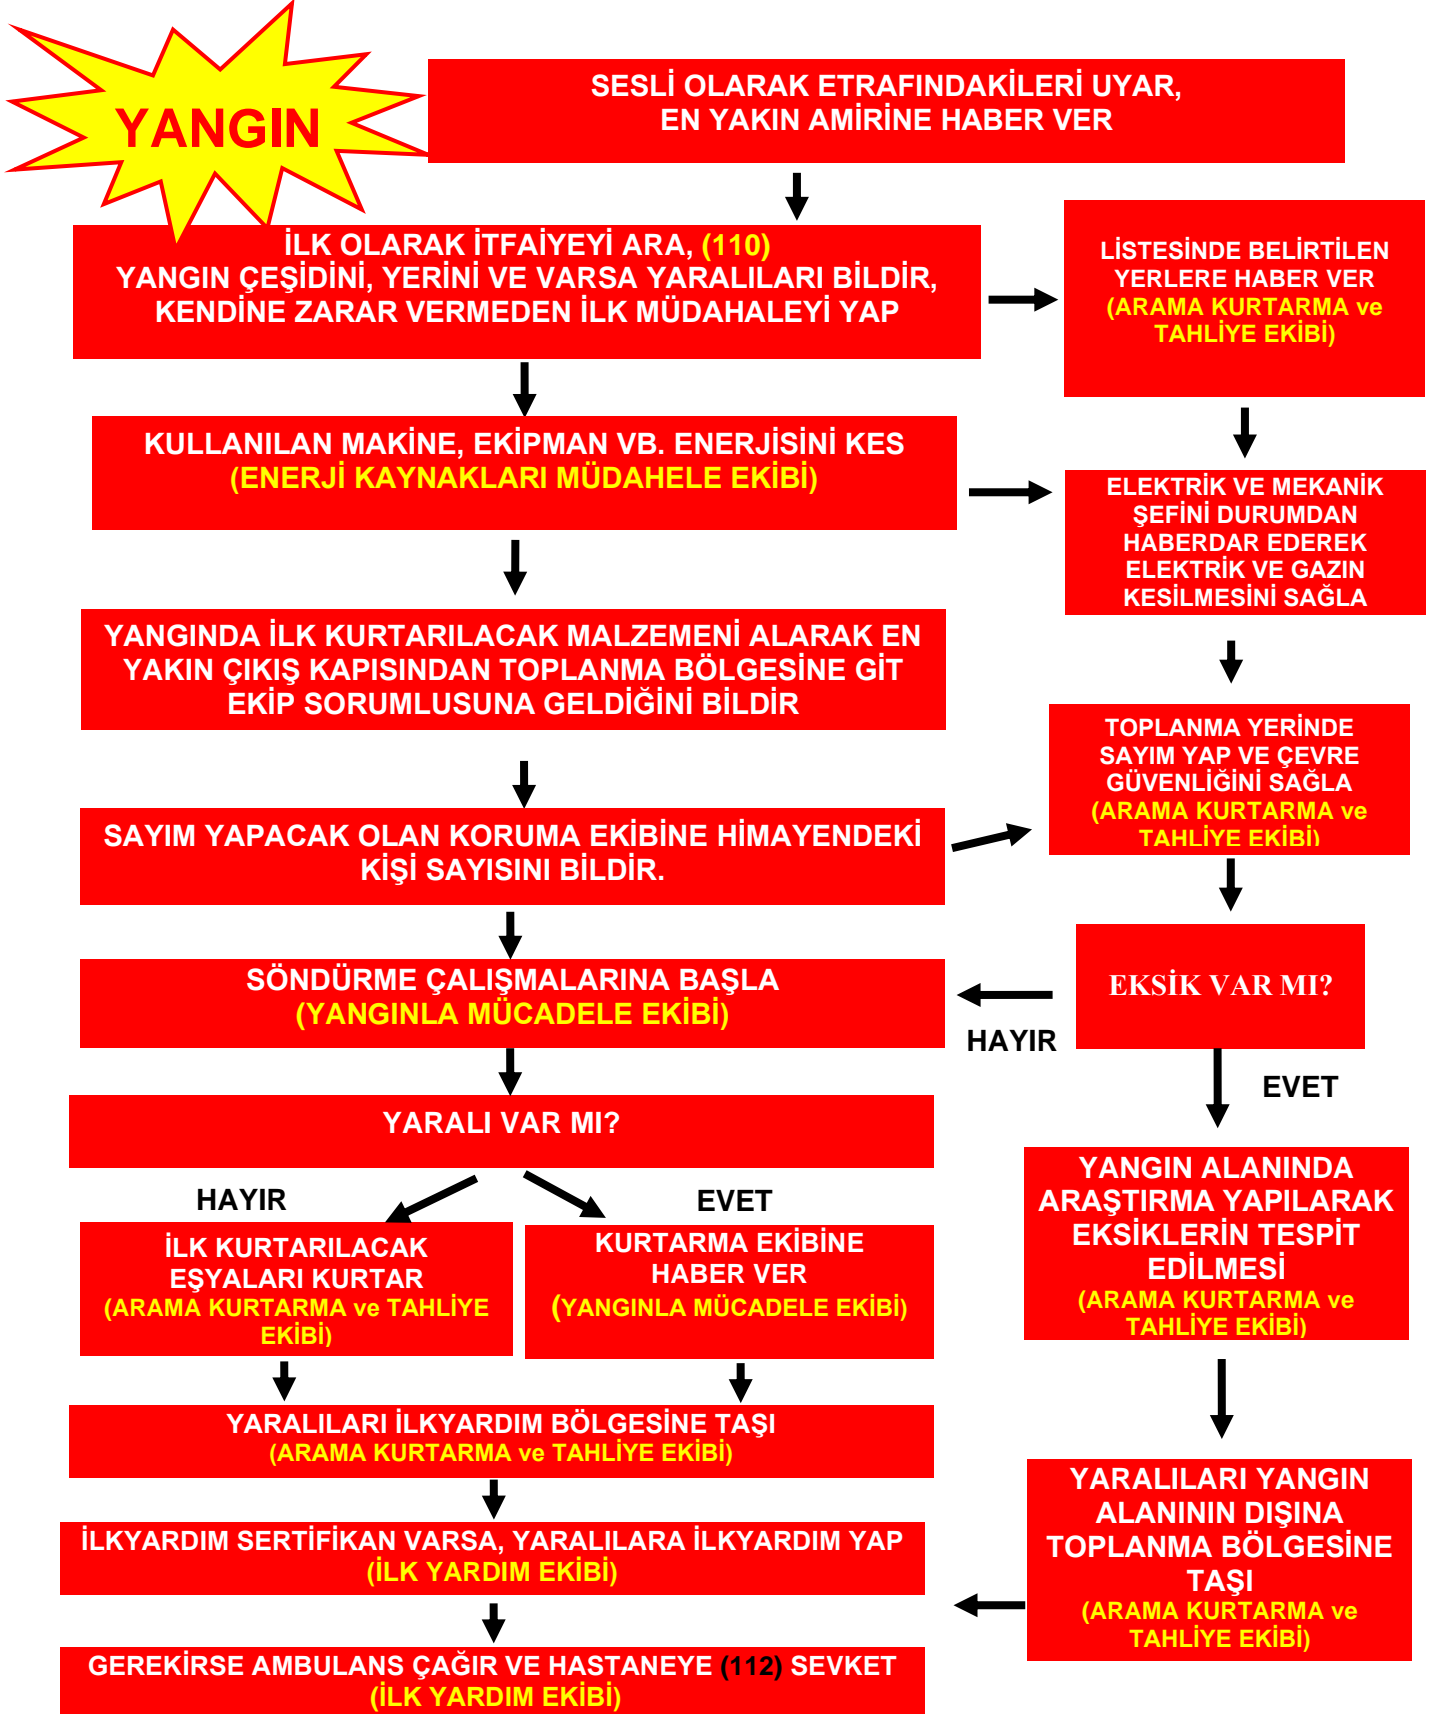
YANGIN

SESLİ OLARAK ETRAFINDAKİLERİ UYAR, EN YAKIN AMİRİNE HABER VER

İLK OLARAK İTFAİYEYİ ARA, (110)
YANGIN ÇEŞİDİNİ, YERİNİ VE VARSA YARALILARI BİLDİR, KENDİNE ZARAR VERMEDEN İLK MÜDAHALEYİ YAP

LİSTESİNDE BELİRTİLEN YERLERE HABER VER (ARAMA KURTARMA ve TAHLİYE EKİBİ)

KULLANILAN MAKİNE, EKİPMAN VB. ENERJİSİNİ KES
(ENERJİ KAYNAKLARI MÜDAHELE EKİBİ)

ELEKTRİK VE MEKANİK ŞEFİNİ DURUMDAN HABERDAR EDEREK ELEKTRİK VE GAZIN KESİLMESİNİ SAĞLA

YANGINDA İLK KURTARILACAK MALZEMENİ ALARAK EN YAKIN ÇIKIŞ KAPISINDAN TOPLANMA BÖLGESİNE GİT EKİP SORUMLUSUNA GELDİĞİNİ BİLDİR

TOPLANMA YERİNDE SAYIM YAP VE ÇEVRE GÜVENLİĞİNİ SAĞLA (ARAMA KURTARMA ve TAHLİYE EKİBİ)

SAYIM YAPACAK OLAN KORUMA EKİBİNE HİMAYENDEKİ KİŞİ SAYISINI BİLDİR.

EKSİK VAR MI?

SÖNDÜRME ÇALIŞMALARINA BAŞLA
(YANGINLA MÜCADELE EKİBİ)

HAYIR

EVET

YARALI VAR MI?

HAYIR

EVET

YANGIN ALANINDA ARAŞTIRMA YAPILARAK EKSİKLERİN TESPİT EDİLMESİ (ARAMA KURTARMA ve TAHLİYE EKİBİ)

İLK KURTARILACAK EŞYALARI KURTAR (ARAMA KURTARMA ve TAHLİYE EKİBİ)

KURTARMA EKİBİNE HABER VER (YANGINLA MÜCADELE EKİBİ)

YARALILARI İLKYARDIM BÖLGESİNE TAŞI
(ARAMA KURTARMA ve TAHLİYE EKİBİ)

YARALILARI YANGIN ALANININ DIŞINA TOPLANMA BÖLGESİNE TAŞI (ARAMA KURTARMA ve TAHLİYE EKİBİ)

İLKYARDIM SERTİFİKAN VARSA, YARALILARA İLKYARDIM YAP
(İLK YARDIM EKİBİ)

GEREKİRSE AMBULANS ÇAĞIR VE HASTANEYE (112) SEVKET
(İLK YARDIM EKİBİ)